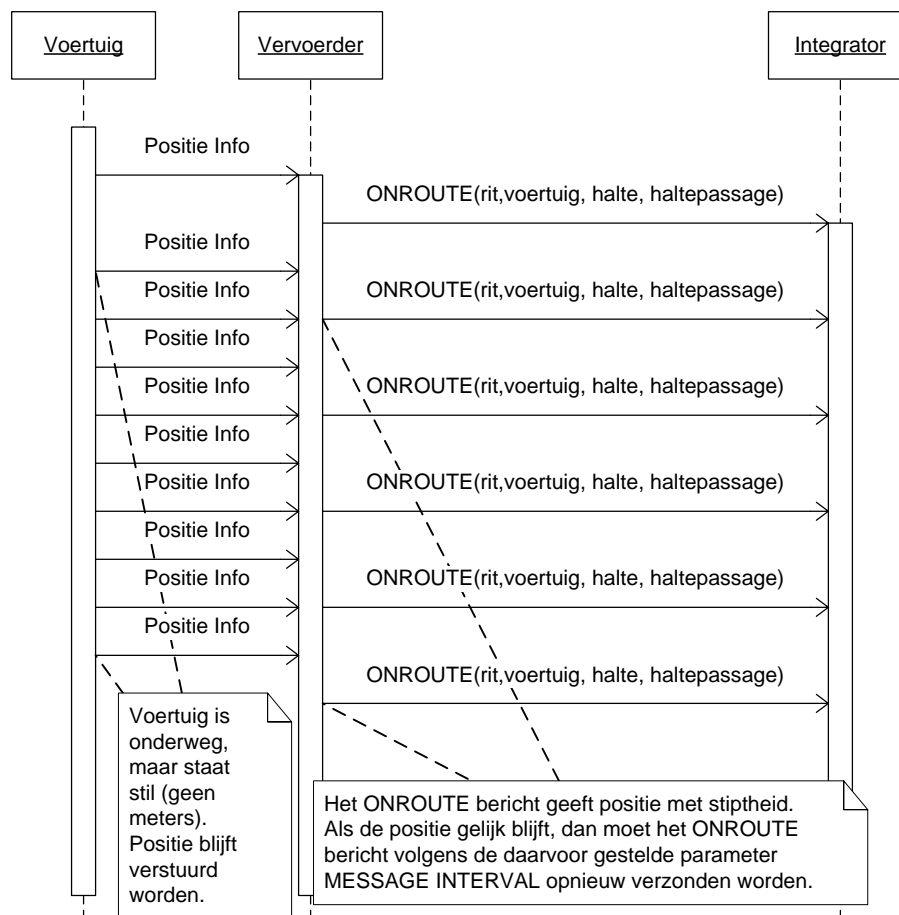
Voertuig

Vervoerder

Integrator

Positie Info

ONROUTE(rit,voertuig, halte, haltepassage)

Positie Info

Positie Info

ONROUTE(rit,voertuig, halte, haltepassage)

Positie Info

Positie Info

ONROUTE(rit,voertuig, halte, haltepassage)

Positie Info

Positie Info

ONROUTE(rit,voertuig, halte, haltepassage)

Positie Info

Positie Info

ONROUTE(rit,voertuig, halte, haltepassage)

Positie Info

ONROUTE(rit,voertuig, halte, haltepassage)

Voertuig is onderweg, maar staat stil (geen meters). Positie blijft verstuurd worden.

Het ONROUTE bericht geeft positie met stiptheid. Als de positie gelijk blijft, dan moet het ONROUTE bericht volgens de daarvoor gestelde parameter MESSAGE INTERVAL opnieuw verzonden worden.